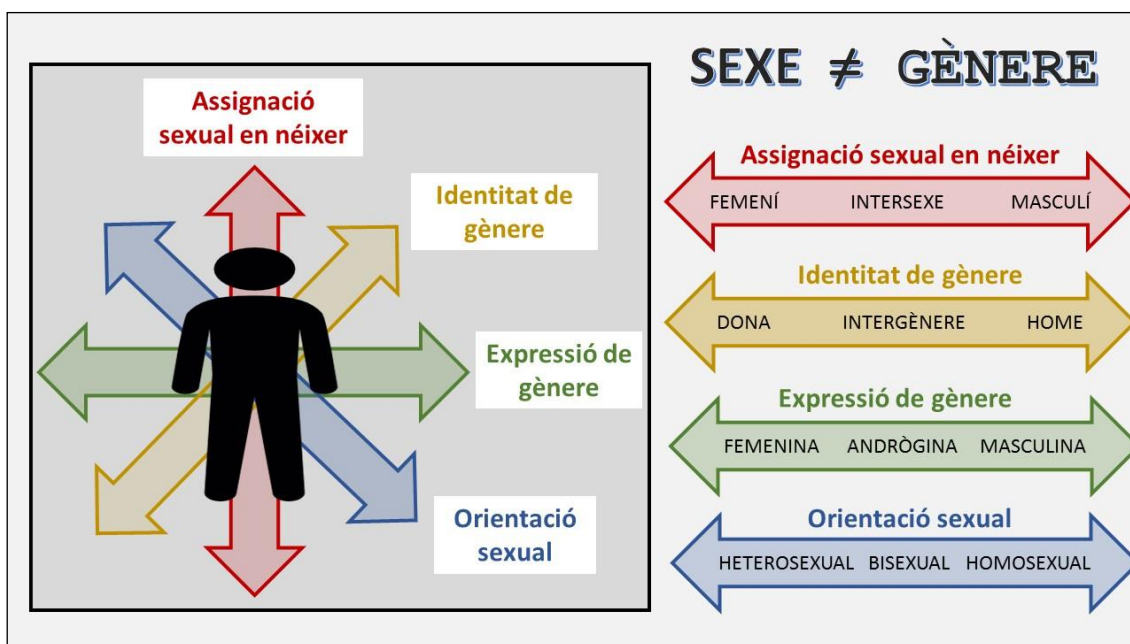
Assignació sexual en néixer

Identitat de gènere

Expressió de gènere

Orientació sexual

SEXE $\neq$ GÈNERE

Assignació sexual en néixer

FEMENÍ INTERSEXE MASCULÍ

Identitat de gènere

DONA INTERGÈNERE HOME

Expressió de gènere

FEMENINA ANDRÒGINA MASCULINA

Orientació sexual

HETEROSEXUAL BISEXUAL HOMOSEXUAL